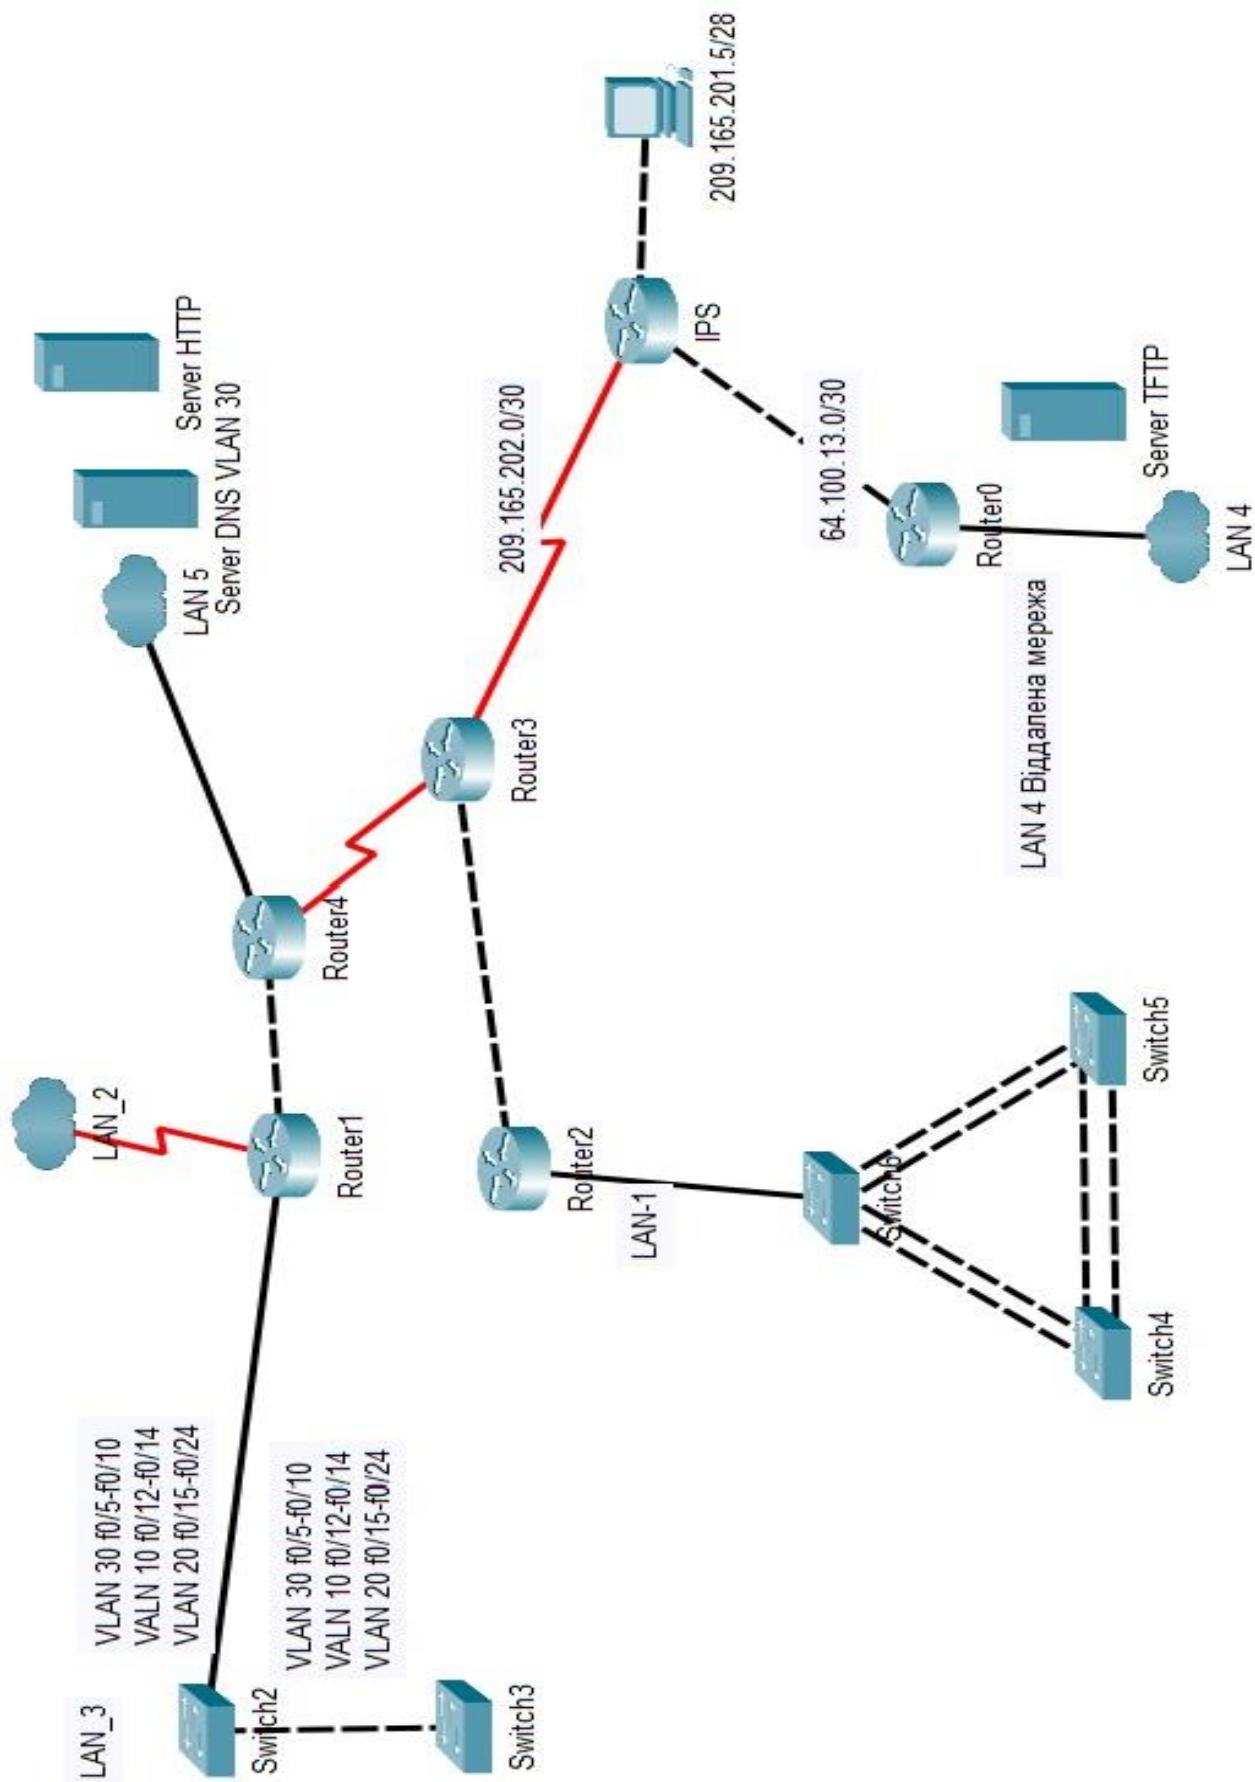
209.165.201.5/28

Server HTTP

Server DNS VLAN 30

LAN 5

IPS

209.165.202.0/30

64.100.13.0/30

Server TFTP

Router0

LAN 4

LAN 4 Віддалена мережа

Router3

Router4

LAN_2

Router1

Router2

LAN-1

Switch6

Switch5

Switch4

VLAN 30 f0/5-f0/10
VALN 10 f0/12-f0/14
VLAN 20 f0/15-f0/24

VLAN 30 f0/5-f0/10
VALN 10 f0/12-f0/14
VLAN 20 f0/15-f0/24

LAN_3

Switch2

Switch3